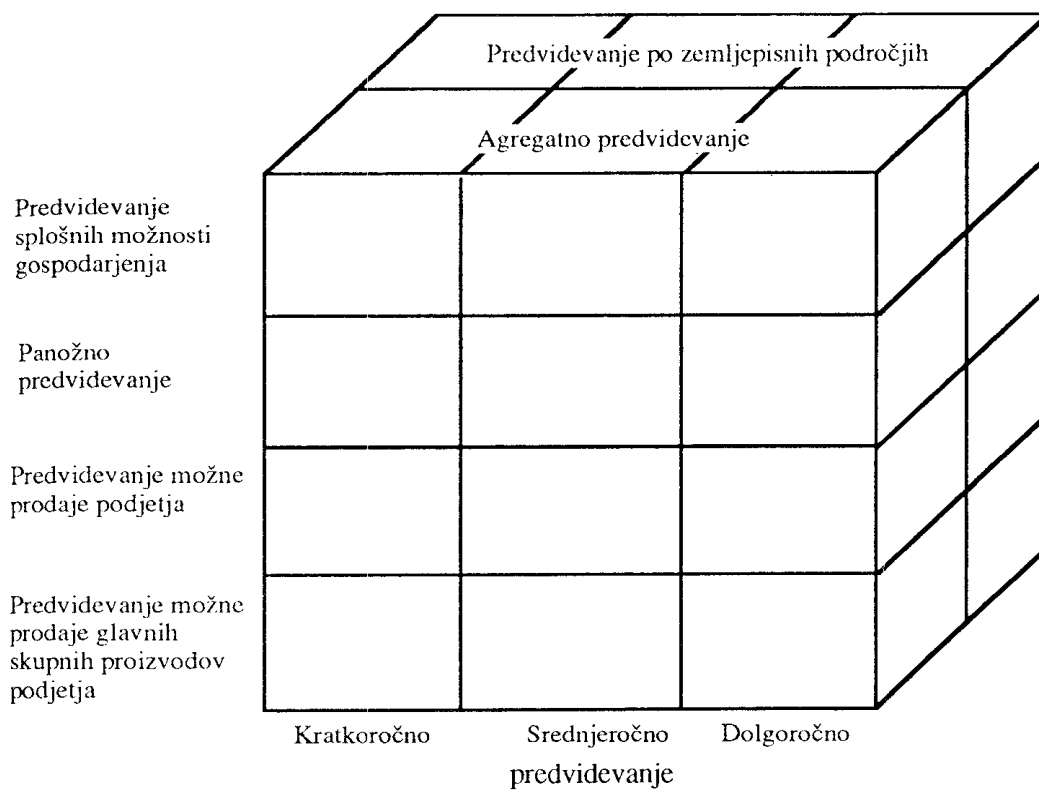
Predvidevanje po zemljepisnih področjih

Agregatno predvidevanje

Predvidevanje splošnih možnosti gospodarjenja

Panožno predvidevanje

Predvidevanje možne prodaje podjetja

Predvidevanje možne prodaje glavnih skupnih proizvodov podjetja

Kratkoročno

Srednjeročno

Dolgoročno

predvidevanje